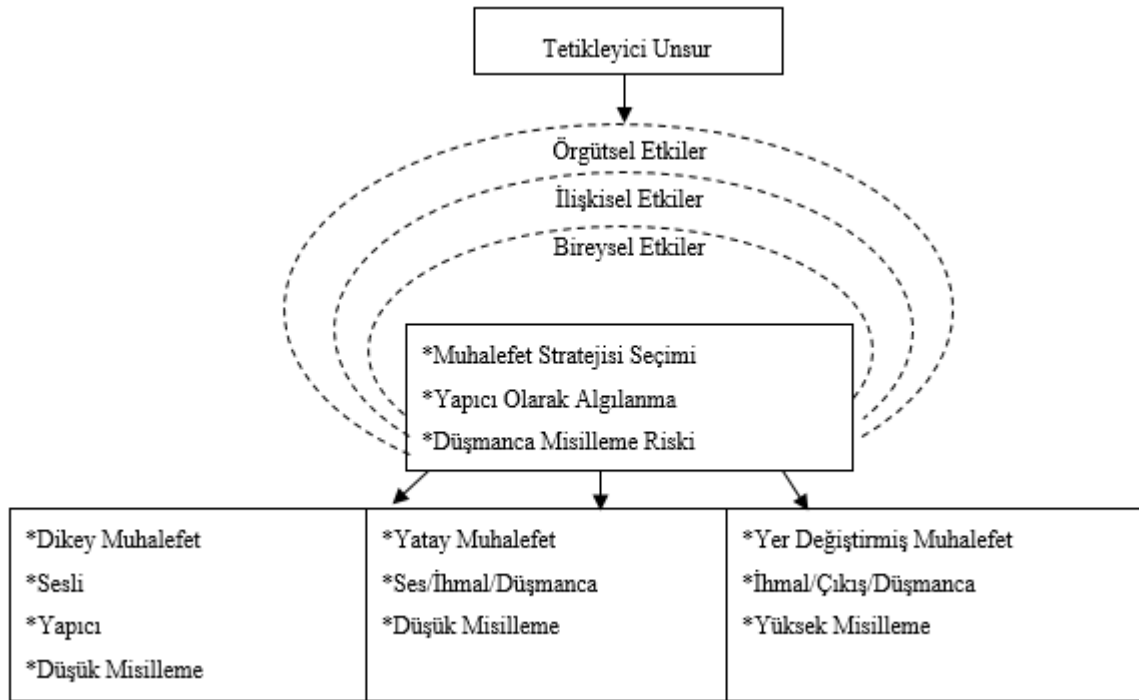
Tetikleyici Unsur

Örgütsel Etkiler

İlişkisel Etkiler

Bireysel Etkiler

*Muhalefet Stratejisi Seçimi
*Yapıcı Olarak Algılanma
*Düşmanca Misilleme Riski

| *Dikey Muhalefet<br>*Sesli<br>*Yapıcı<br>*Düşük Misilleme | *Yatay Muhalefet<br>*Ses/İhmal/Düşmanca<br>*Düşük Misilleme | *Yer Değiştirmiş Muhalefet<br>*İhmal/Çıkış/Düşmanca<br>*Yüksek Misilleme |
|---|---|---|